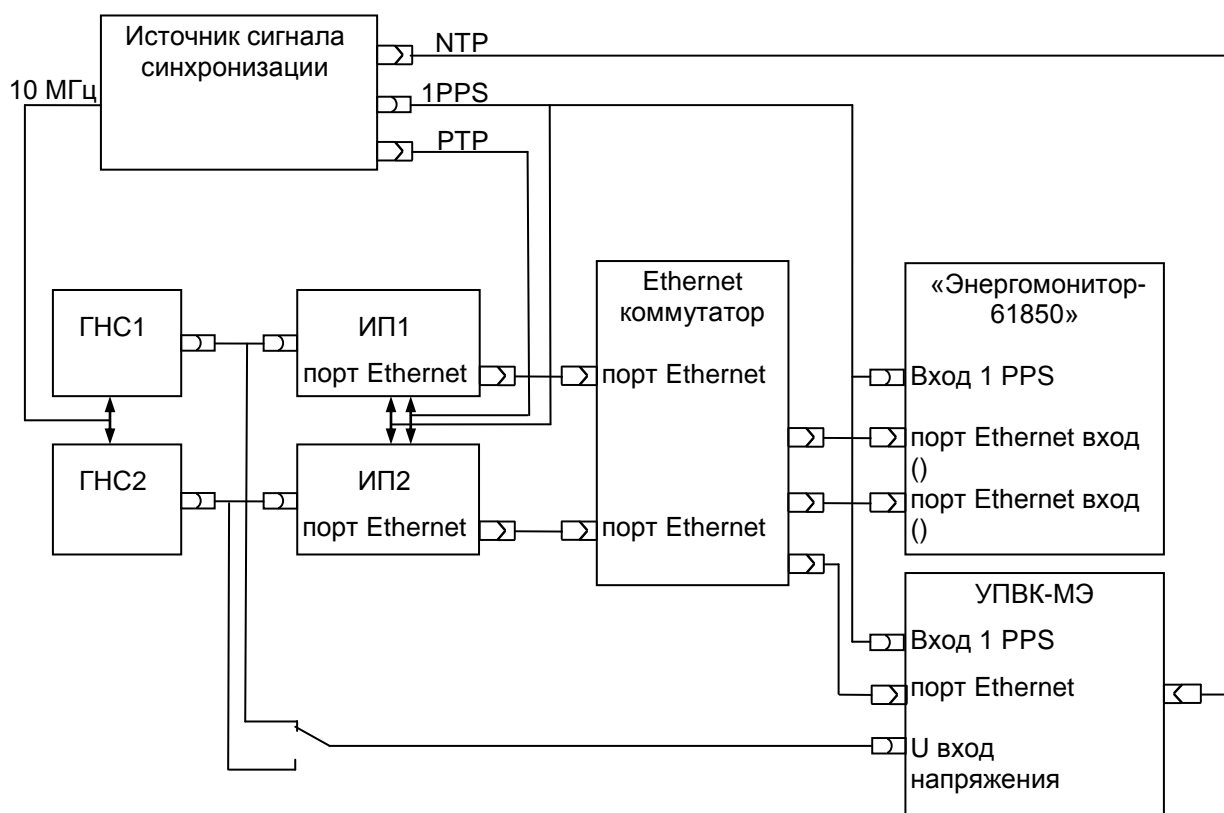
Источник сигнала синхронизации

NTP

10 МГц

1PPS

PTP

ГНС1

ИП1

порт Ethernet

Ethernet коммутатор

порт Ethernet

«Энергомонитор-61850»

Вход 1 PPS

порт Ethernet вход ()

порт Ethernet вход ()

ГНС2

ИП2

порт Ethernet

порт Ethernet

УПВК-МЭ

Вход 1 PPS

порт Ethernet

U вход напряжения